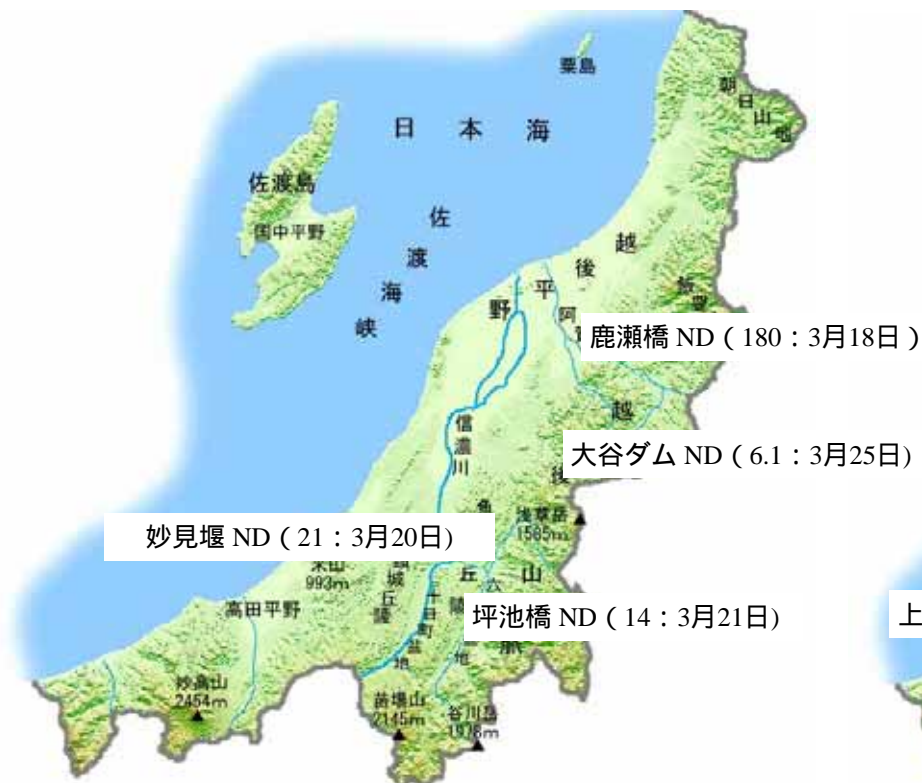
粟島

朝日山地

日本海

佐渡島

国中平野

佐渡海峡

越後平野

阿

飯豊

鹿瀬橋 ND（180：3月18日）

越

大谷ダム ND（6.1：3月25日）

信濃川

後

魚

浅草岳 1585m

妙見堰 ND（21：3月20日）

米山 993m

頸城丘陵

丘

山

十日町盆地

陵

坪池橋 ND（14：3月21日）

脈

高田平野

上

妙高山 2454m

苗場山 2145m

谷川岳 1978m